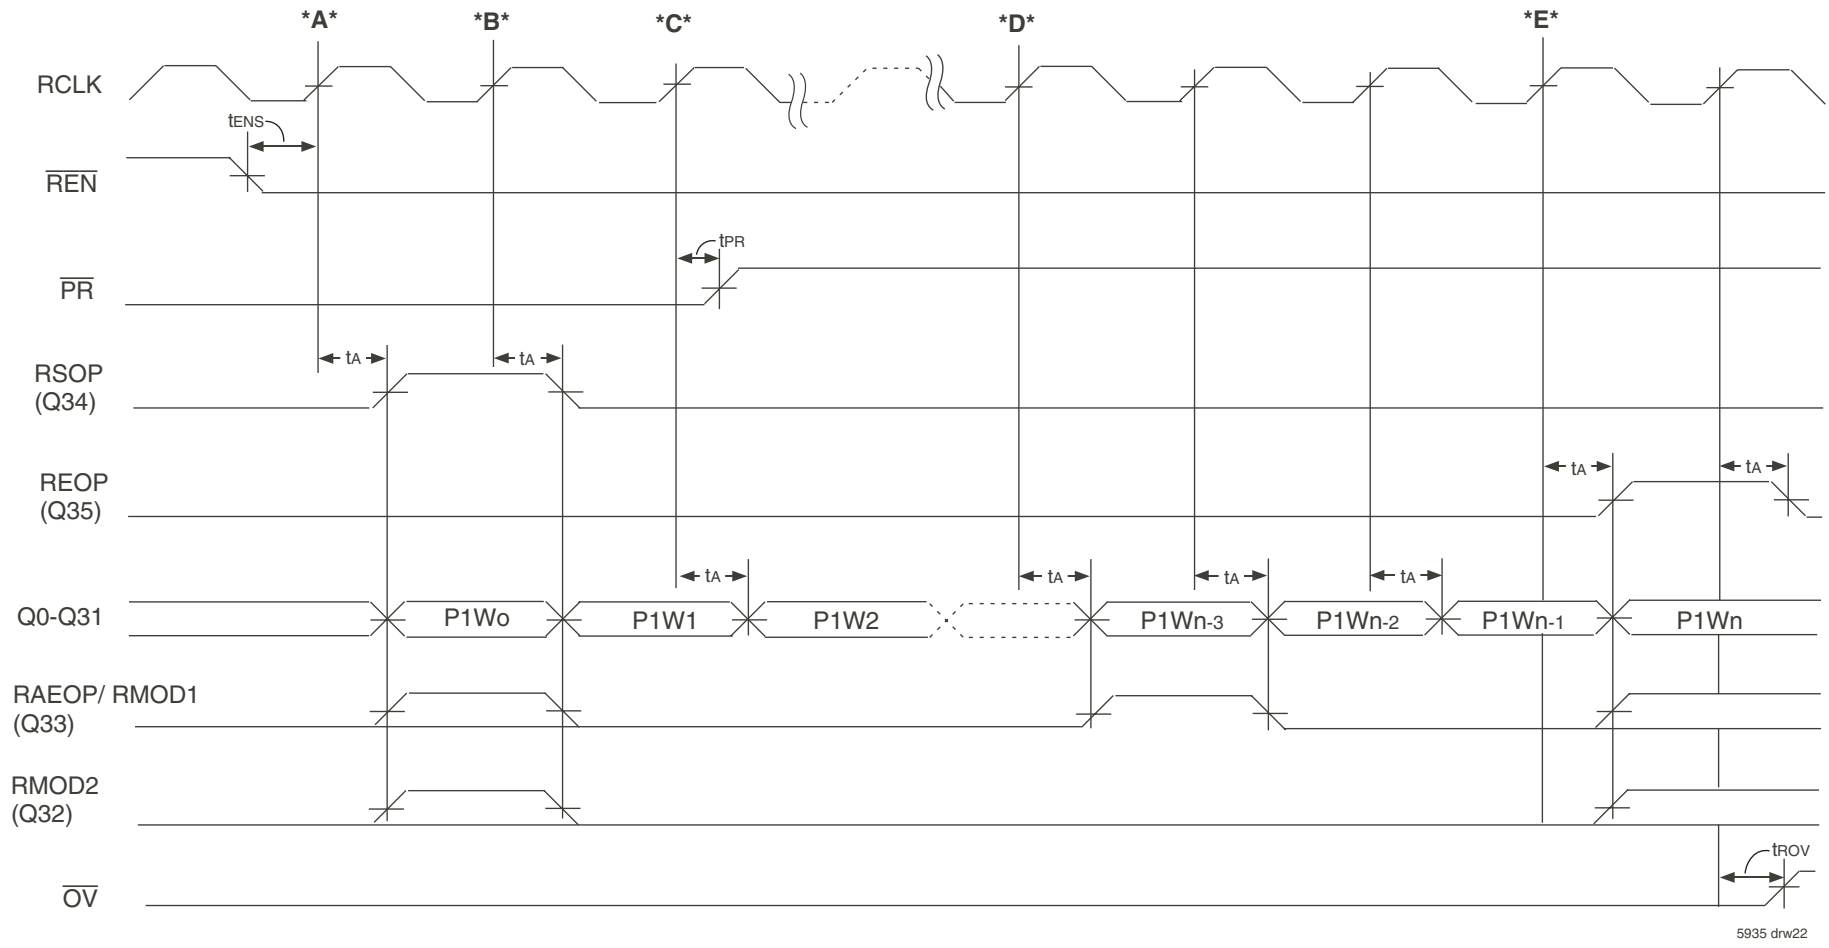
*A* *B* *C* *D* *E*

RCLK

$t_{ENS}$

$\overline{REN}$

$t_{PR}$

$\overline{PR}$

$t_A$ $t_A$

RSOP (Q34)

$t_A$ $t_A$

REOP (Q35)

$t_A$ $t_A$ $t_A$ $t_A$

Q0-Q31

P1Wo P1W1 P1W2 P1Wn-3 P1Wn-2 P1Wn-1 P1Wn

RAEOP/ RMOD1 (Q33)

RMOD2 (Q32)

$t_{ROV}$

$\overline{OV}$

5935 drw22